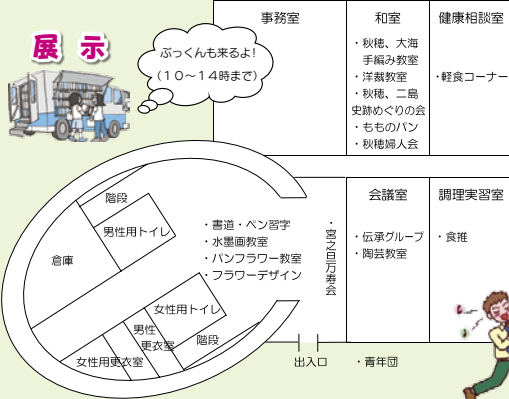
展 示

ぶっくんも来るよ!
(10~14時まで)

事務室

和室
・秋穂、大海手編み教室
・洋裁教室
・秋穂、二島史跡めぐりの会
・もものパン
・秋穂婦人会

健康相談室
・軽食コーナー

階段
男性用トイレ
倉庫
女性用トイレ
男性更衣室
階段
女性用更衣室

・書道・ペン習字
・水墨画教室
・パンフラワー教室
・フラワーデザイン

・宮之旦万寿会

会議室
・伝承グループ
・陶芸教室

調理実習室
・食推

出入口
・青年団